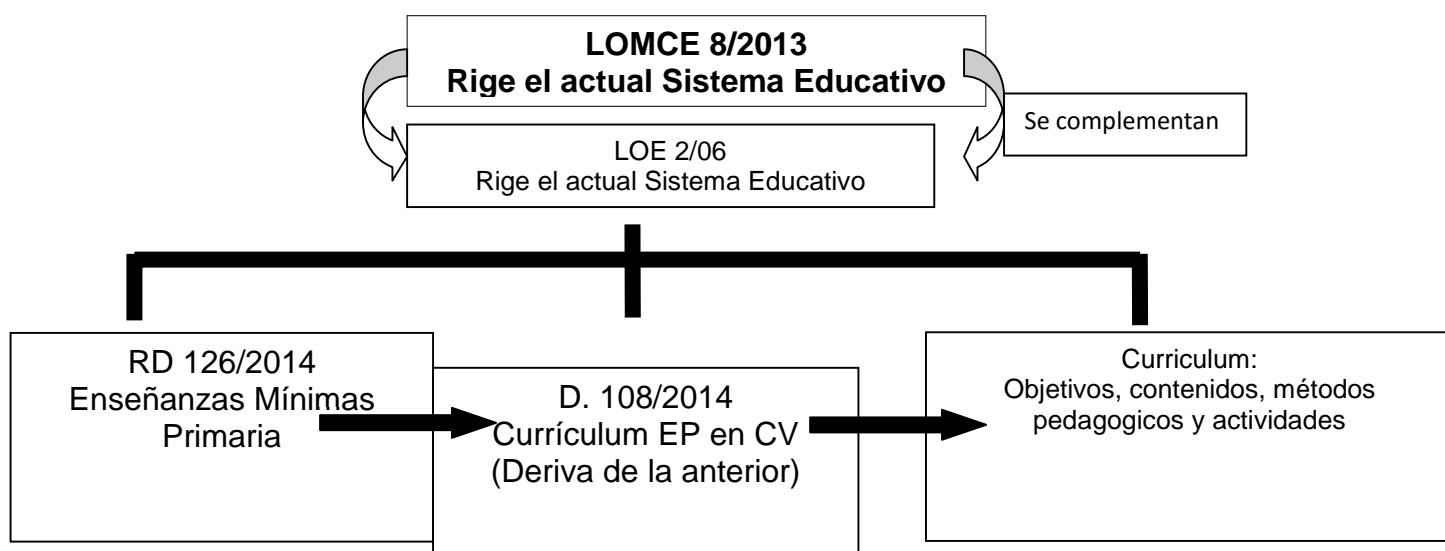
LOMCE 8/2013
Rige el actual Sistema Educativo

Se complementan

LOE 2/06
Rige el actual Sistema Educativo

RD 126/2014
Enseñanzas Mínimas Primaria

D. 108/2014
Currículum EP en CV
(Deriva de la anterior)

Curriculum:
Objetivos, contenidos, métodos pedagogicos y actividades